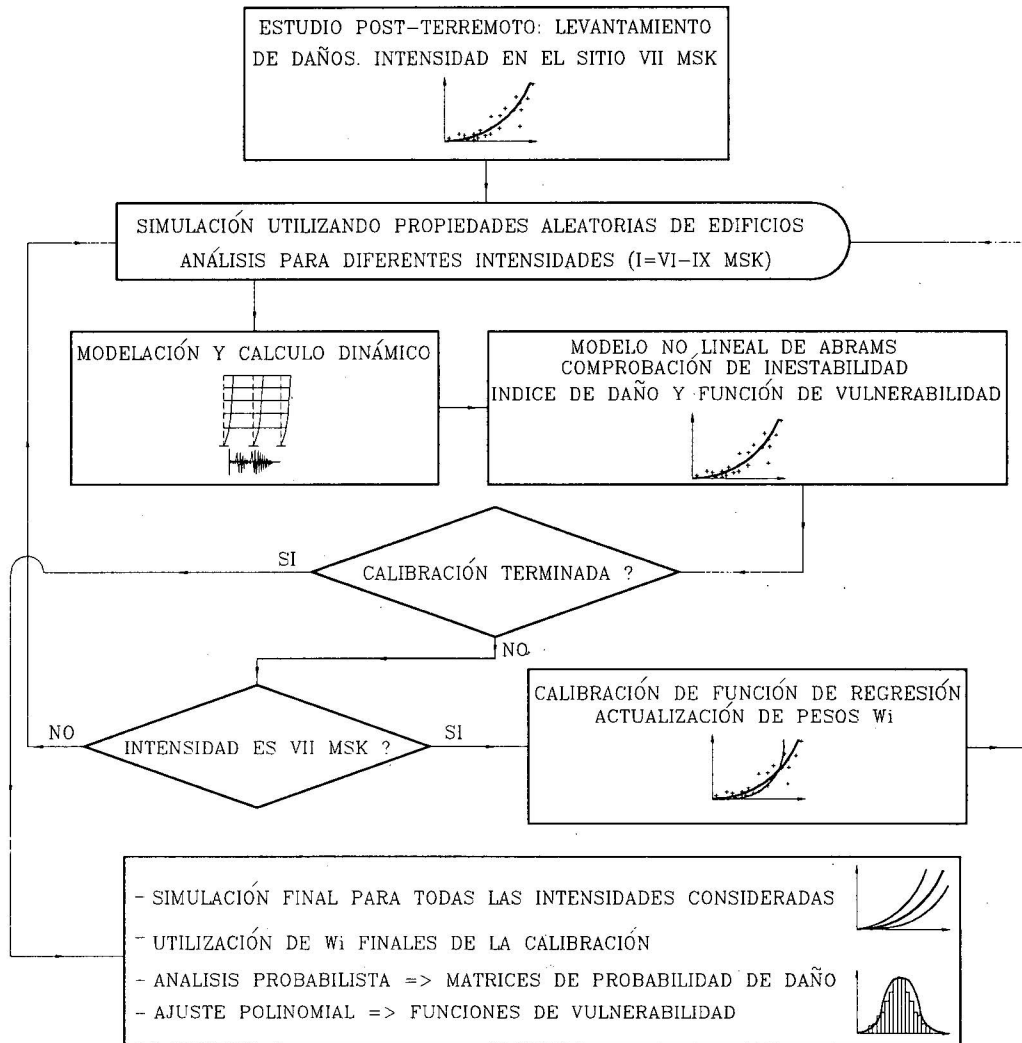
ESTUDIO POST–TERREMOTO: LEVANTAMIENTO DE DAÑOS. INTENSIDAD EN EL SITIO VII MSK

SIMULACIÓN UTILIZANDO PROPIEDADES ALEATORIAS DE EDIFICIOS
ANÁLISIS PARA DIFERENTES INTENSIDADES (I=VI–IX MSK)

MODELACIÓN Y CALCULO DINÁMICO

MODELO NO LINEAL DE ABRAMS
COMPROBACIÓN DE INESTABILIDAD
INDICE DE DAÑO Y FUNCIÓN DE VULNERABILIDAD

SI

CALIBRACIÓN TERMINADA ?

NO

NO

INTENSIDAD ES VII MSK ?

SI

CALIBRACIÓN DE FUNCIÓN DE REGRESIÓN
ACTUALIZACIÓN DE PESOS Wi

- SIMULACIÓN FINAL PARA TODAS LAS INTENSIDADES CONSIDERADAS
- UTILIZACIÓN DE Wi FINALES DE LA CALIBRACIÓN
- ANALISIS PROBABILISTA => MATRICES DE PROBABILIDAD DE DAÑO
- AJUSTE POLINOMIAL => FUNCIONES DE VULNERABILIDAD